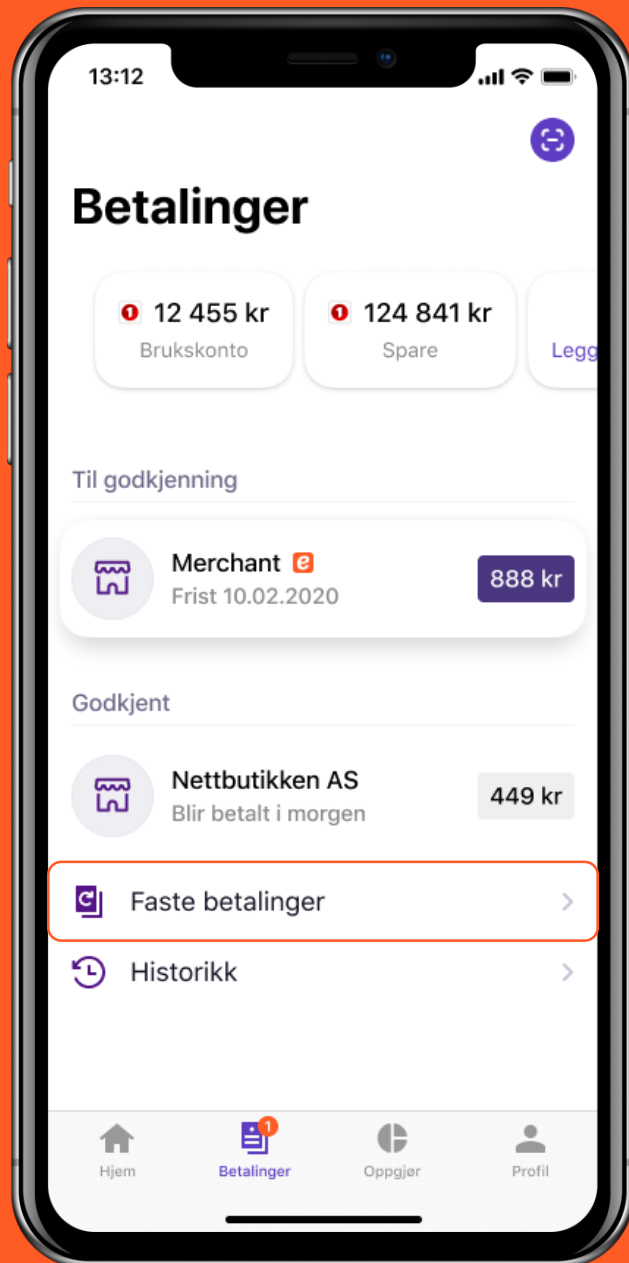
13:12

Betalinger

12 455 kr
Brukskonto

124 841 kr
Spare

Legg

Til godkjenning

Merchant
Frist 10.02.2020
888 kr

Godkjent

Nettbutikken AS
Blir betalt i morgen
449 kr

Faste betalinger

Historikk

Hjem
1
Betalinger
Oppgjør
Profil